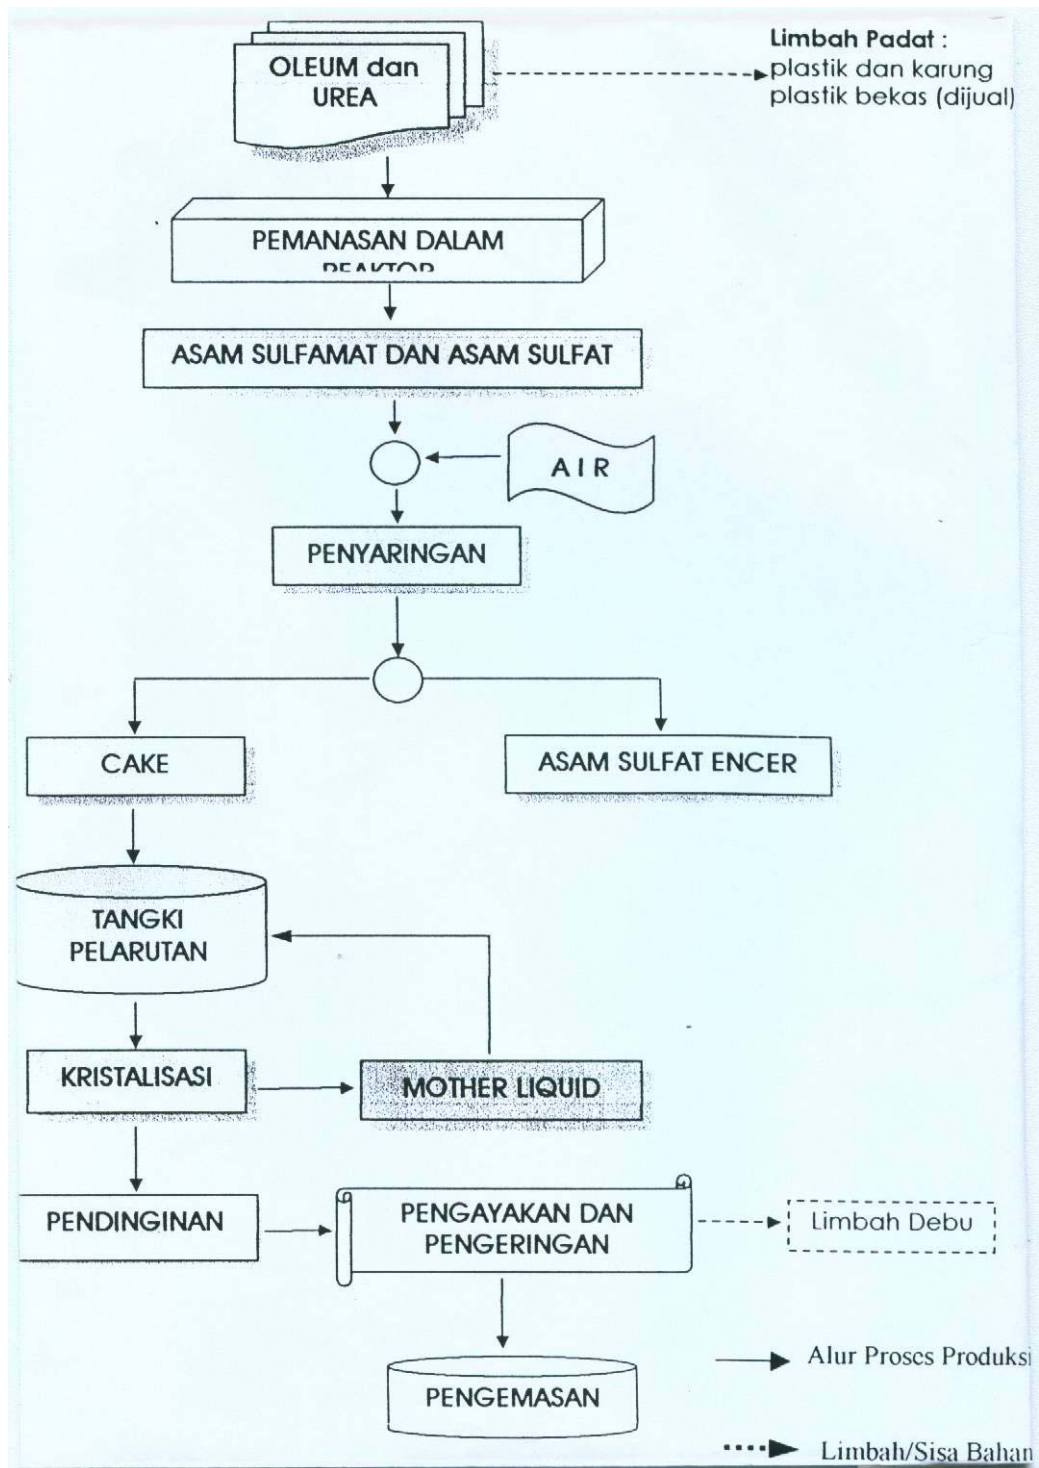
OLEUM dan UREA

Limbah Padat : plastik dan karung plastik bekas (dijual)

PEMANASAN DALAM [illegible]

ASAM SULFAMAT DAN ASAM SULFAT

AIR

PENYARINGAN

CAKE

ASAM SULFAT ENCER

TANGKI PELARUTAN

KRISTALISASI

MOTHER LIQUID

PENDINGINAN

PENGAYAKAN DAN PENGERINGAN

Limbah Debu

PENGEMASAN

Alur Proses Produksi

Limbah/Sisa Bahan